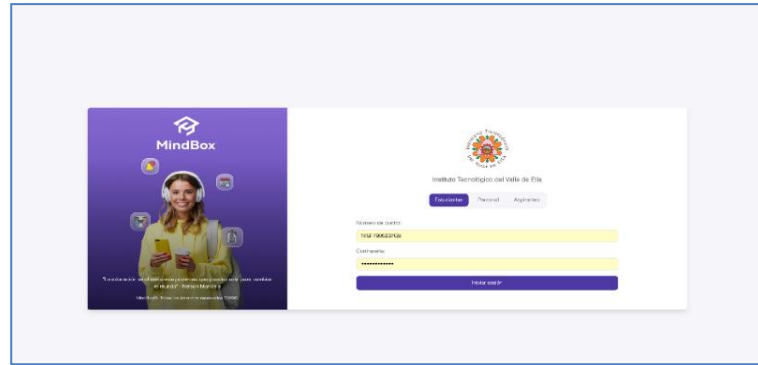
MindBox

"La educación es el arma más poderosa que puedes usar para cambiar el mundo". Nelson Mandela

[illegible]

Instituto Tecnológico del Valle de Etla

Estudiantes Personal Aspirantes

Número de control

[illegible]

Contraseña

••••••••••••

Iniciar sesión